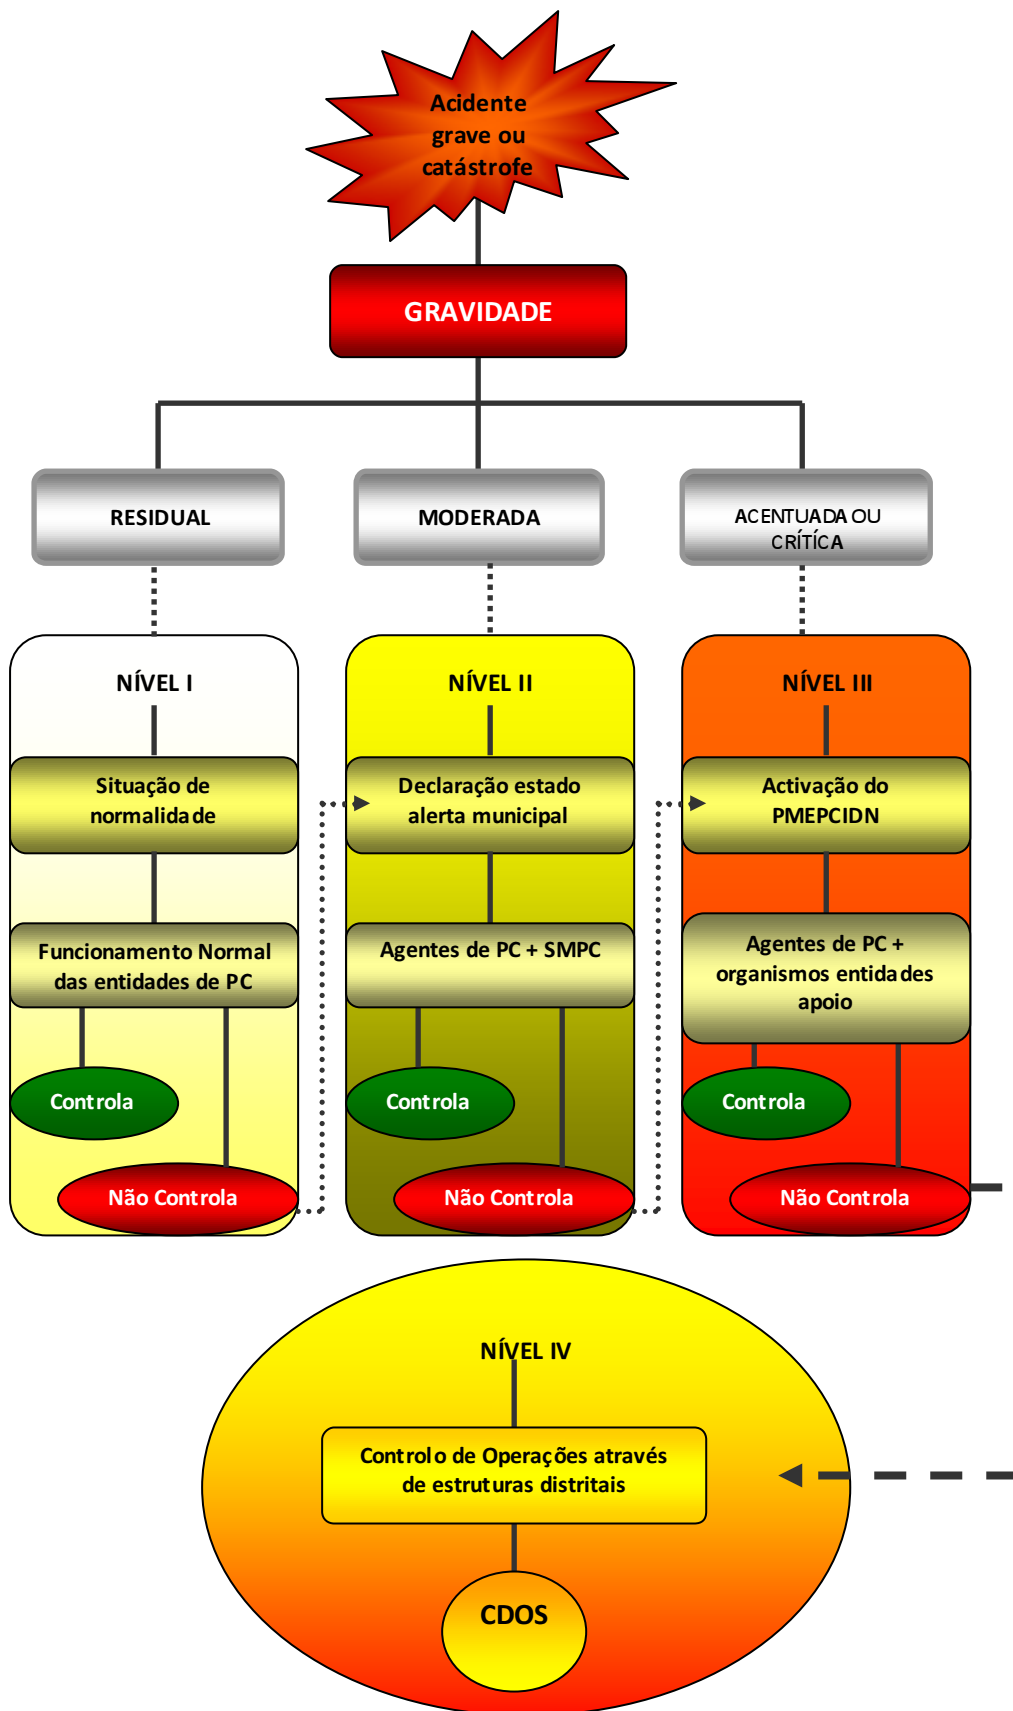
Acidente grave ou catástrofe

GRAVIDADE

RESIDUAL

MODERADA

ACENTUADA OU CRÍTÍCA

NÍVEL I

Situação de normalidade

Funcionamento Normal das entidades de PC

Controla

Não Controla

NÍVEL II

Declaração estado alerta municipal

Agentes de PC + SMPC

Controla

Não Controla

NÍVEL III

Activação do PMEPCIDN

Agentes de PC + organismos entidades apoio

Controla

Não Controla

NÍVEL IV

Controlo de Operações através de estruturas distritais

CDOS